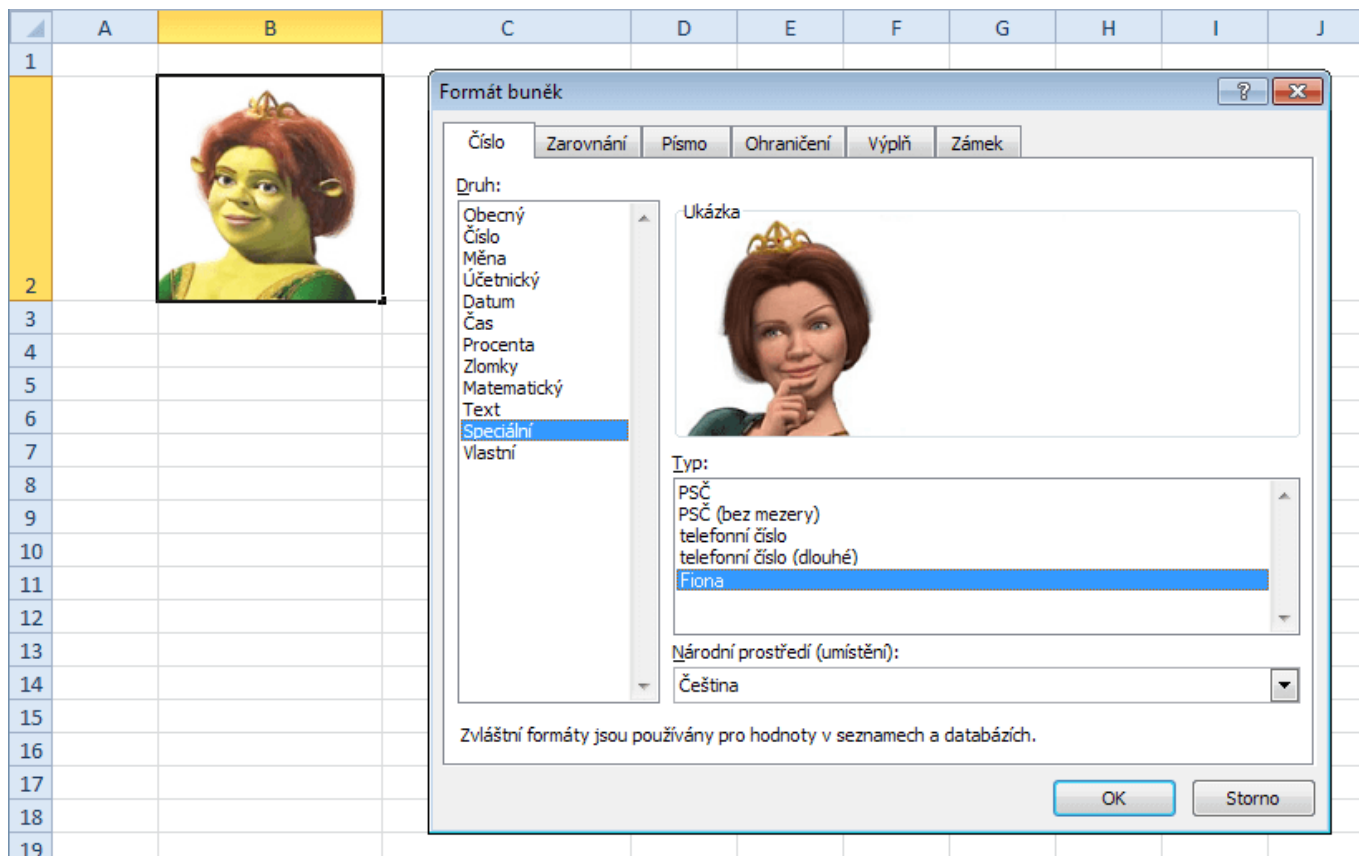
| | A | B | C | D | E | F | G | H | I | J |
|---|---|---|---|---|---|---|---|---|---|---|
| 1 | | | | | | | | | | |
| 2 | | | | | | | | | | |
| 3 | | | | | | | | | | |
| 4 | | | | | | | | | | |
| 5 | | | | | | | | | | |
| 6 | | | | | | | | | | |
| 7 | | | | | | | | | | |
| 8 | | | | | | | | | | |
| 9 | | | | | | | | | | |
| 10 | | | | | | | | | | |
| 11 | | | | | | | | | | |
| 12 | | | | | | | | | | |
| 13 | | | | | | | | | | |
| 14 | | | | | | | | | | |
| 15 | | | | | | | | | | |
| 16 | | | | | | | | | | |
| 17 | | | | | | | | | | |
| 18 | | | | | | | | | | |
| 19 | | | | | | | | | | |

Formát buněk

?

Číslo | Zarovnání | Písmo | Ohraničení | Výplň | Zámek

Druh:

Obecný
Číslo
Měna
Účetnický
Datum
Čas
Procenta
Zlomky
Matematický
Text
Speciální
Vlastní

Ukázka

Typ:

PSČ
PSČ (bez mezery)
telefonní číslo
telefonní číslo (dlouhé)
Fiona

Národní prostředí (umístění):

Čeština

Zvláštní formáty jsou používány pro hodnoty v seznamech a databázích.

OK

Storno